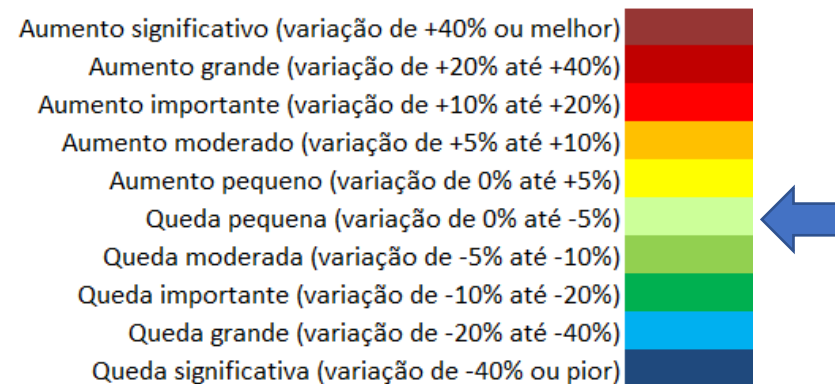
Aumento significativo (variação de +40% ou melhor)
Aumento grande (variação de +20% até +40%)
Aumento importante (variação de +10% até +20%)
Aumento moderado (variação de +5% até +10%)
Aumento pequeno (variação de 0% até +5%)
Queda pequena (variação de 0% até -5%)
Queda moderada (variação de -5% até -10%)
Queda importante (variação de -10% até -20%)
Queda grande (variação de -20% até -40%)
Queda significativa (variação de -40% ou pior)